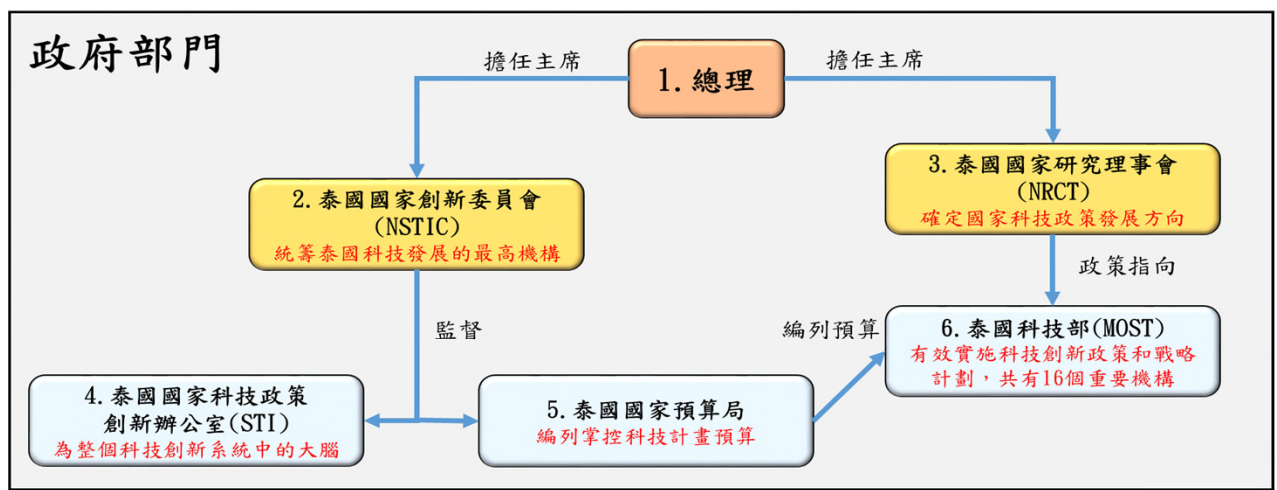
政府部門

擔任主席

1. 總理

擔任主席

2. 泰國國家創新委員會
(NSTIC)
統籌泰國科技發展的最高機構

3. 泰國國家研究理事會
(NRCT)
確定國家科技政策發展方向

政策指向

監督

編列預算

6. 泰國科技部(MOST)
有效實施科技創新政策和戰略計劃，共有16個重要機構

4. 泰國國家科技政策創新辦公室(STI)
為整個科技創新系統中的大腦

5. 泰國國家預算局
編列掌控科技計畫預算